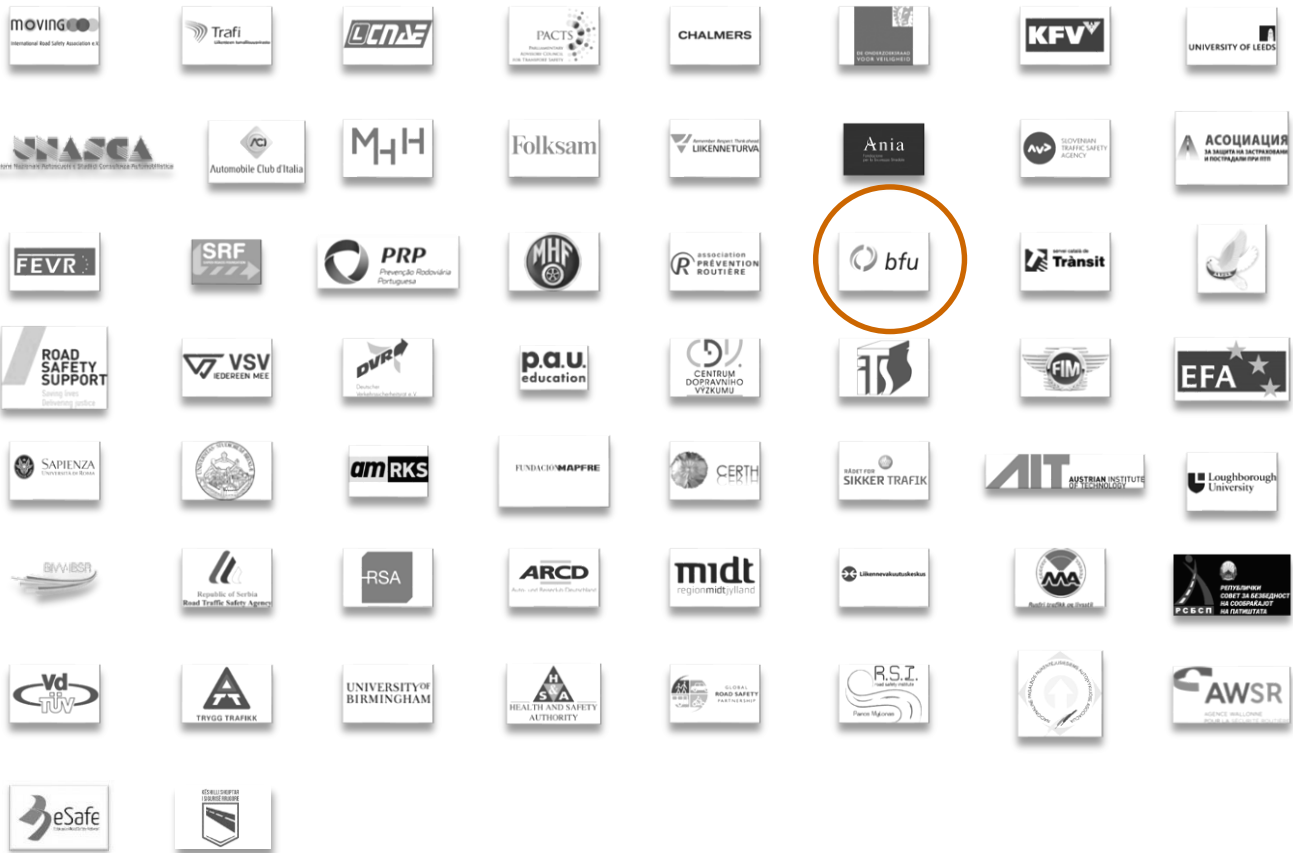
moving
International Road Safety Association e.V.

Trafi

CNAE

PACTS
PARLIAMENTARY ADVISORY COUNCIL FOR TRANSPORT SAFETY

CHALMERS

DE ONDERZOEKSRAAD VOOR VEILIGHEID

KFV

UNIVERSITY OF LEEDS

SNASCA

Automobile Club d'Italia

MHH

Folksam

LIIKENNETURVA

Ania

SLOVENIAN TRAFFIC SAFETY AGENCY

АСОЦИАЦИЯ
ЗА ЗАЩИТА НА ЗАСТРАХОВАНИ И ПОСТРАДАЛИ ПРИ ПТП

FEVR

SRF

PRP
Prevenção Rodoviária Portuguesa

MHF

association PRÉVENTION ROUTIÈRE

bfu

Trànsit

ROAD SAFETY SUPPORT
Saving lives
Delivering justice

VSV
IEDEREEN MEE

DVR
Deutscher Verkehrssicherheitsrat e.V.

p.a.u. education

CENTRUM DOPRAVNÍHO VÝZKUMU

FIM

EFA

SAPIENZA
UNIVERSITÀ DI ROMA

amRKS

FUNDACIONMAPFRE

CERTH

RÅDET FOR SIKKER TRAFIK

AIT AUSTRIAN INSTITUTE OF TECHNOLOGY

Loughborough University

BIVV-IBSR

Republic of Serbia
Road Traffic Safety Agency

RSA

ARCD

midt
regionmidtjylland

Liikennevakuutuskeskus

РЕПУБЛИЧКИ СОВЕТ ЗА БЕЗБЕДНОСТ НА СООБРАЌАЈОТ НА ПАТИШТАТА
РСБСП

Vd TÜV

TRYGG TRAFIKK

UNIVERSITY OF BIRMINGHAM

HSA
HEALTH AND SAFETY AUTHORITY

GLOBAL ROAD SAFETY PARTNERSHIP

R.S.I.
Panos Mylonas

AWSR

eSafe